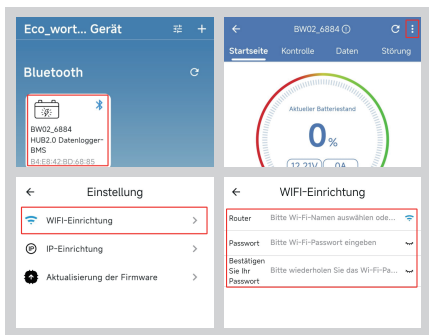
Eco_wort... Gerät

Bluetooth

BW02_6884
HUB2.0 Datenlogger-BMS
B4:E8:42:BD:68:85

BW02_6884

Startseite Kontrolle Daten Störung

Aktueller Batteriestand

0%

12.21V 0A

Einstellung

WIFI-Einrichtung

IP-Einrichtung

Aktualisierung der Firmware

WIFI-Einrichtung

Router Bitte Wi-Fi-Namen auswählen ode...

Passwort Bitte Wi-Fi-Passwort eingeben

Bestätigen Sie Ihr Passwort Bitte wiederholen Sie das Wi-Fi-Pa...